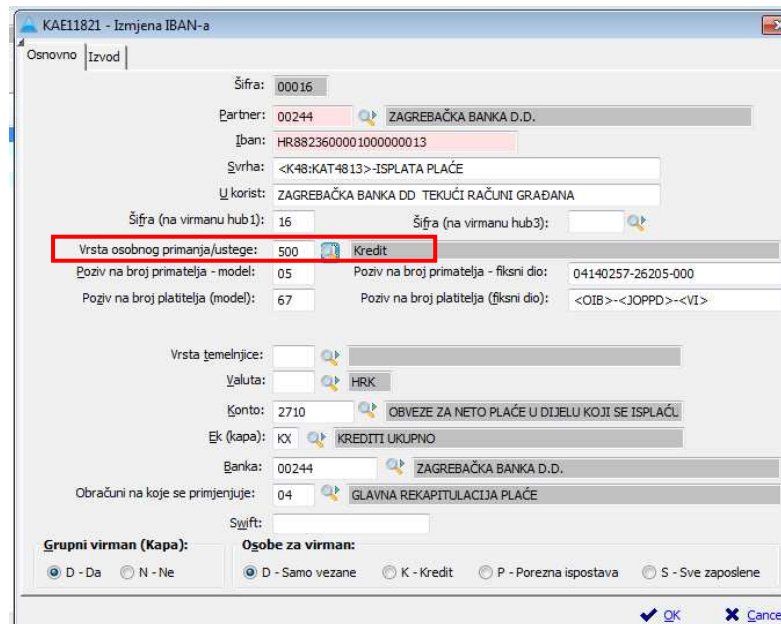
KAE11821 - Izmjena IBAN-a

Osnovno | Izvod

Šifra: 00016

Partner: 00244 ZAGREBAČKA BANKA D.D.

Iban: HR8823600001000000013

Svrha: <K48:KAT4813>-ISPLATA PLAĆE

U korist: ZAGREBAČKA BANKA DD TEKUĆI RAČUNI GRAĐANA

Šifra (na virmanu hub1): 16 Šifra (na virmanu hub3):

Vrsta osobnog primanja/ustege: 500 Kredit

Poziv na broj primatelja - model: 05 Poziv na broj primatelja - fiksni dio: 04140257-26205-000

Poziv na broj platitelja (model): 67 Poziv na broj platitelja (fiksni dio): <OIB>-<JOPPD>-<VI>

Vrsta temeljnice:

Valuta: HRK

Konto: 2710 OBVEZE ZA NETO PLAĆE U DIJELU KOJI SE ISPLAĆL

Ek (kapa): KX KREDITI UKUPNO

Banka: 00244 ZAGREBAČKA BANKA D.D.

Obračuni na koje se primjenjuje: 04 GLAVNA REKAPITULACIJA PLAĆE

Swift:

Grupni virman (Kapa):
D - Da N - Ne

Osobe za virman:
D - Samo vezane K - Kredit P - Porezna ispostava S - Sve zaposlene

OK Cance